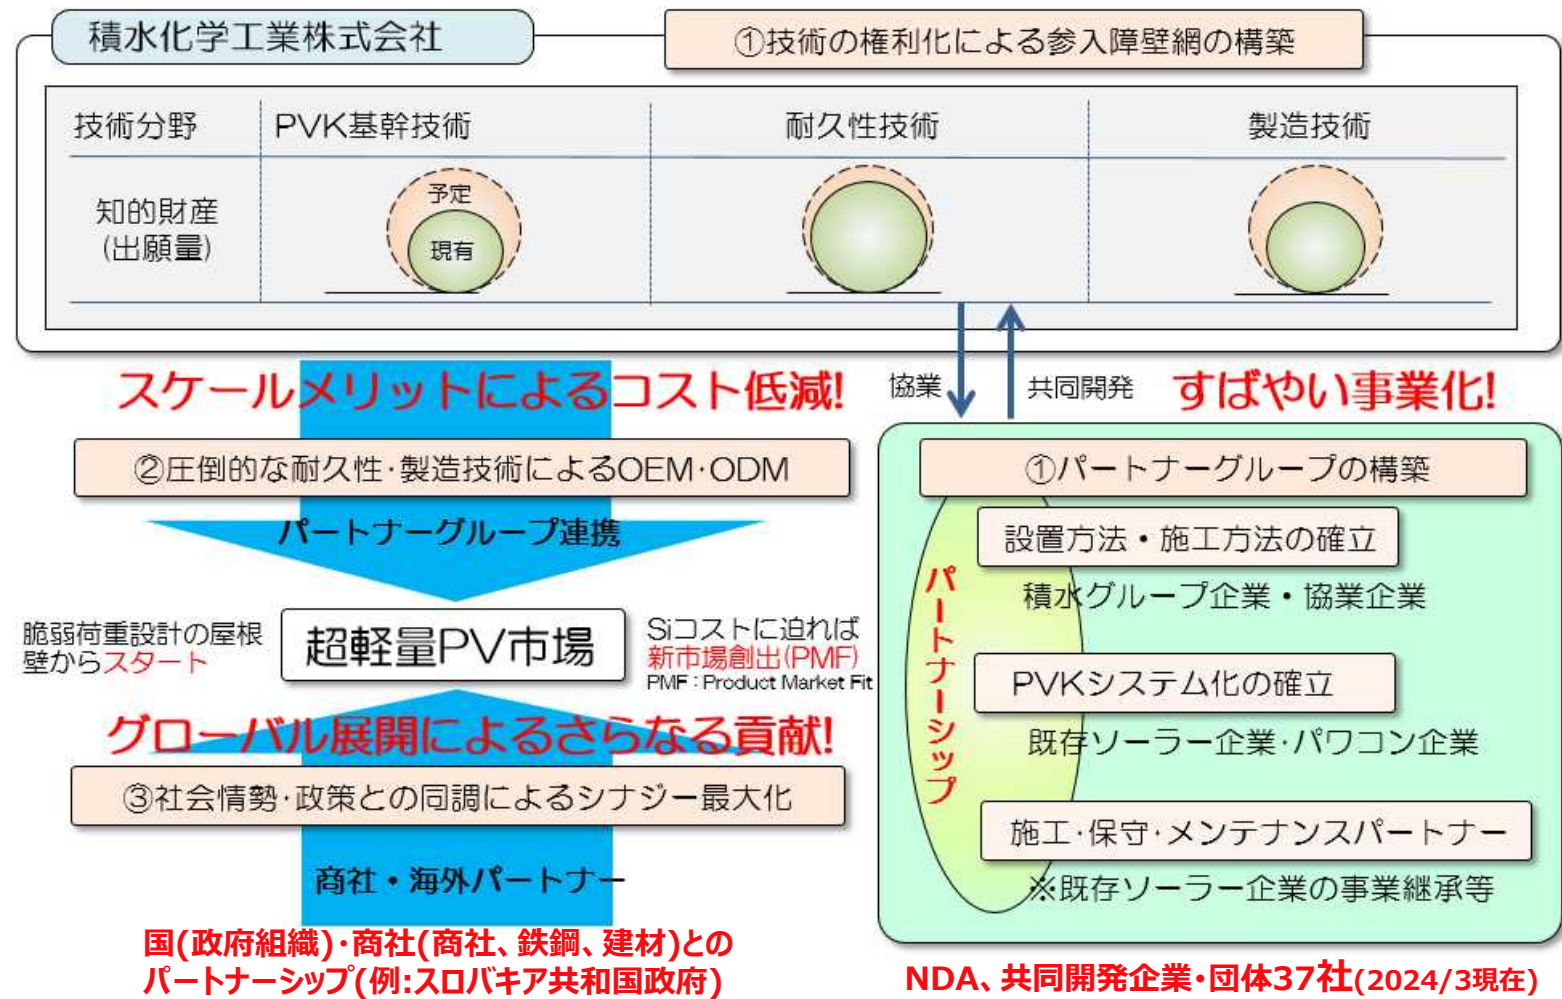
積水化学工業株式会社

①技術の権利化による参入障壁網の構築

| 技術分野 | PVK基幹技術 | 耐久性技術 | 製造技術 |
|---|---|---|---|
| 知的財産（出願量） | 予定 現有 | | |

協業

共同開発

スケールメリットによるコスト低減!

すばやい事業化!

②圧倒的な耐久性・製造技術によるOEM・ODM

パートナーグループ連携

脆弱荷重設計の屋根 壁からスタート

超軽量PV市場

Siコストに迫れば 新市場創出(PMF) PMF：Product Market Fit

グローバル展開によるさらなる貢献!

③社会情勢・政策との同調によるシナジー最大化

商社・海外パートナー

国(政府組織)・商社(商社、鉄鋼、建材)との パートナーシップ(例:スロバキア共和国政府)

①パートナーグループの構築

パートナーシップ

設置方法・施工方法の確立

積水グループ企業・協業企業

PVKシステム化の確立

既存ソーラー企業・パワコン企業

施工・保守・メンテナンスパートナー

※既存ソーラー企業の事業継承等

NDA、共同開発企業・団体37社(2024/3現在)